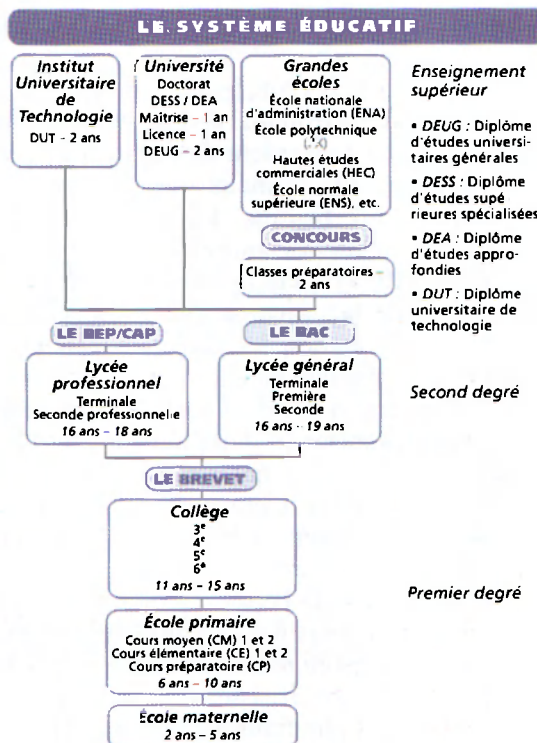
LE SYSTÈME ÉDUCATIF

Institut Universitaire de Technologie
DUT - 2 ans

Université
Doctorat
DESS / DEA
Maîtrise - 1 an
Licence - 1 an
DEUG - 2 ans

Grandes écoles
École nationale d'administration (ENA)
École polytechnique (X)
Hautes études commerciales (HEC)
École normale supérieure (ENS), etc.

Enseignement supérieur

• DEUG : Diplôme d'études universitaires générales
• DESS : Diplôme d'études supérieures spécialisées
• DEA : Diplôme d'études approfondies
• DUT : Diplôme universitaire de technologie

CONCOURS

Classes préparatoires - 2 ans

LE BEP/CAP

LE BAC

Lycée professionnel
Terminale
Seconde professionnelle
16 ans - 18 ans

Lycée général
Terminale
Première
Seconde
16 ans - 19 ans

Second degré

LE BREVET

Collège
3$^e$
4$^e$
5$^e$
6$^e$
11 ans - 15 ans

Premier degré

École primaire
Cours moyen (CM) 1 et 2
Cours élémentaire (CE) 1 et 2
Cours préparatoire (CP)
6 ans - 10 ans

École maternelle
2 ans - 5 ans